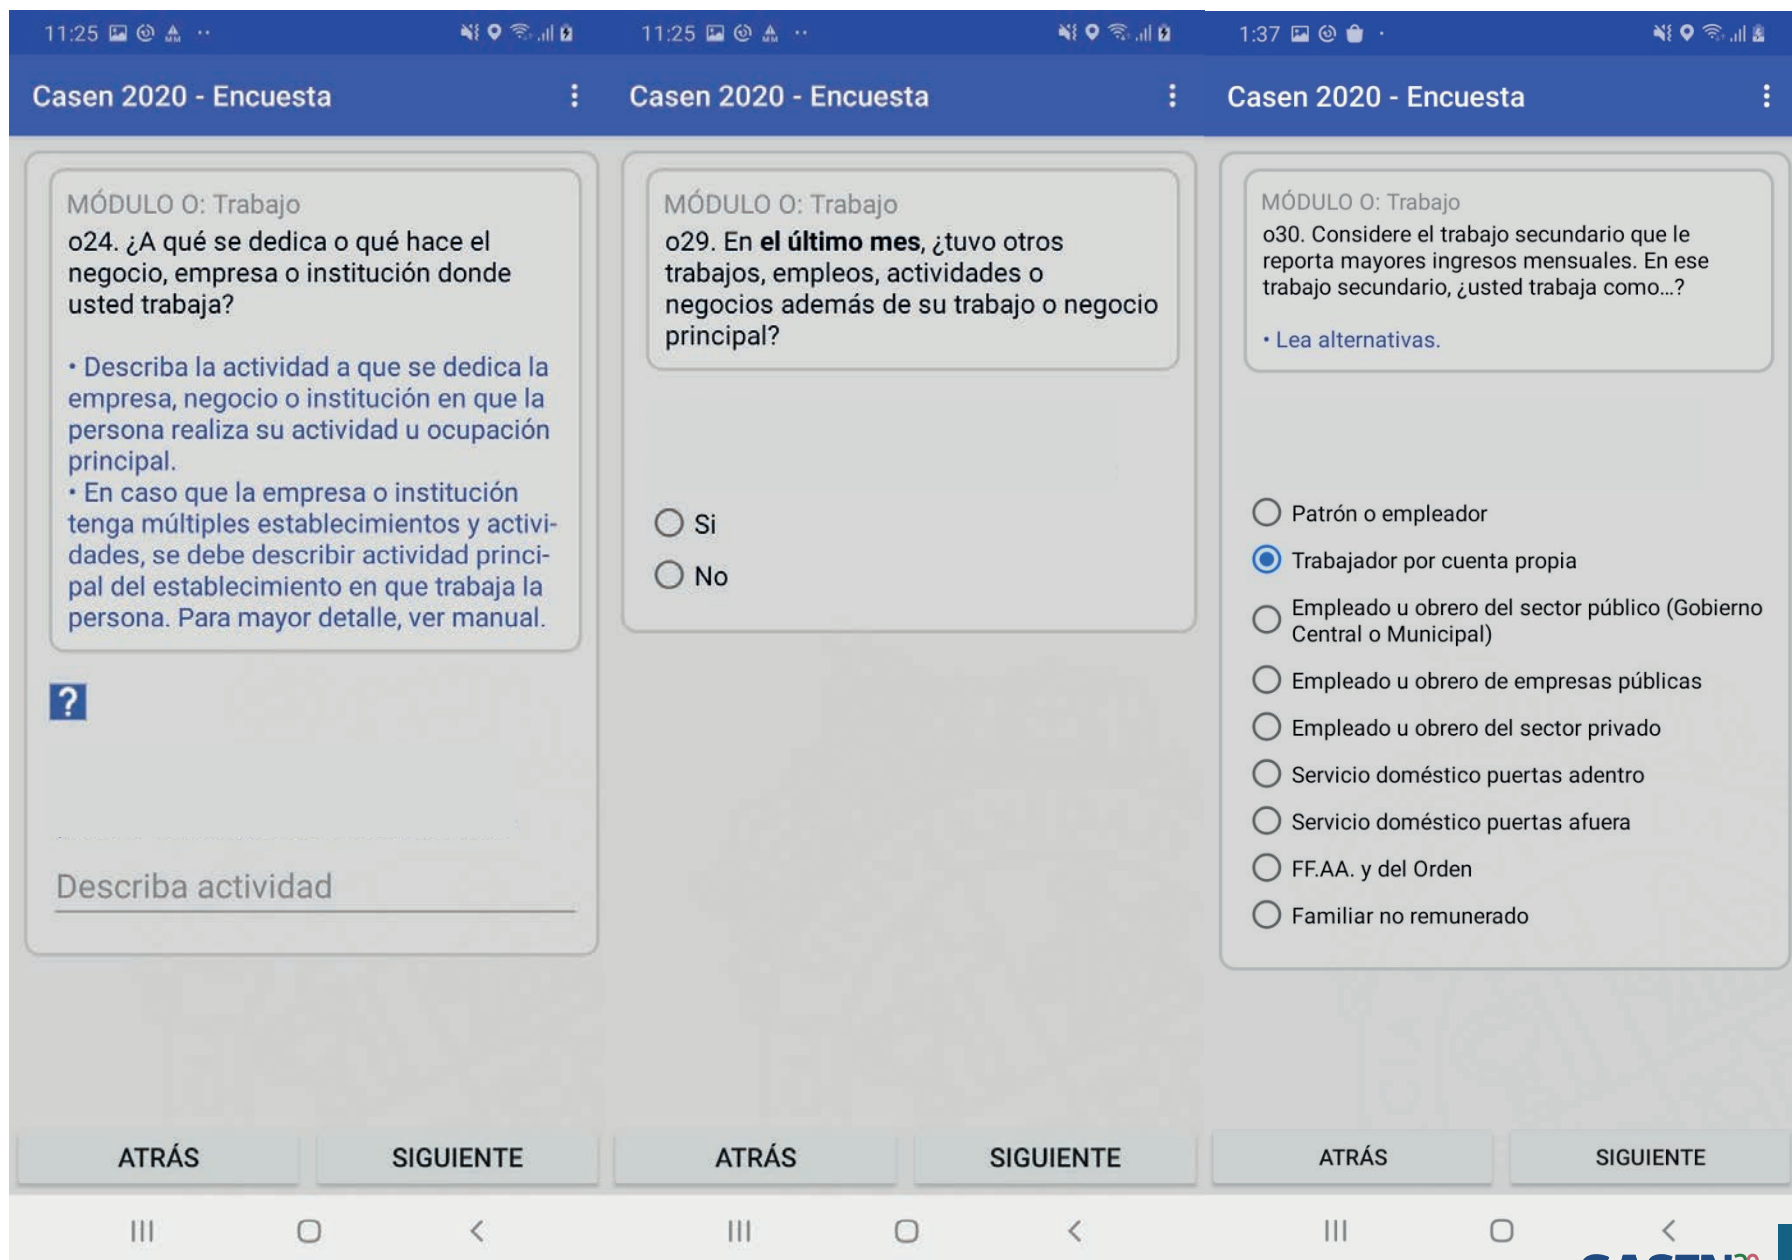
11:25

Casen 2020 - Encuesta

MÓDULO O: Trabajo

o24. ¿A qué se dedica o qué hace el negocio, empresa o institución donde usted trabaja?

• Describa la actividad a que se dedica la empresa, negocio o institución en que la persona realiza su actividad u ocupación principal.
• En caso que la empresa o institución tenga múltiples establecimientos y actividades, se debe describir actividad principal del establecimiento en que trabaja la persona. Para mayor detalle, ver manual.

?

Describa actividad

ATRÁS

SIGUIENTE

11:25

Casen 2020 - Encuesta

MÓDULO O: Trabajo

o29. En **el último mes**, ¿tuvo otros trabajos, empleos, actividades o negocios además de su trabajo o negocio principal?

Si

No

ATRÁS

SIGUIENTE

1:37

Casen 2020 - Encuesta

MÓDULO O: Trabajo

o30. Considere el trabajo secundario que le reporta mayores ingresos mensuales. En ese trabajo secundario, ¿usted trabaja como...?

• Lea alternativas.

Patrón o empleador

Trabajador por cuenta propia

Empleado u obrero del sector público (Gobierno Central o Municipal)

Empleado u obrero de empresas públicas

Empleado u obrero del sector privado

Servicio doméstico puertas adentro

Servicio doméstico puertas afuera

FF.AA. y del Orden

Familiar no remunerado

ATRÁS

SIGUIENTE